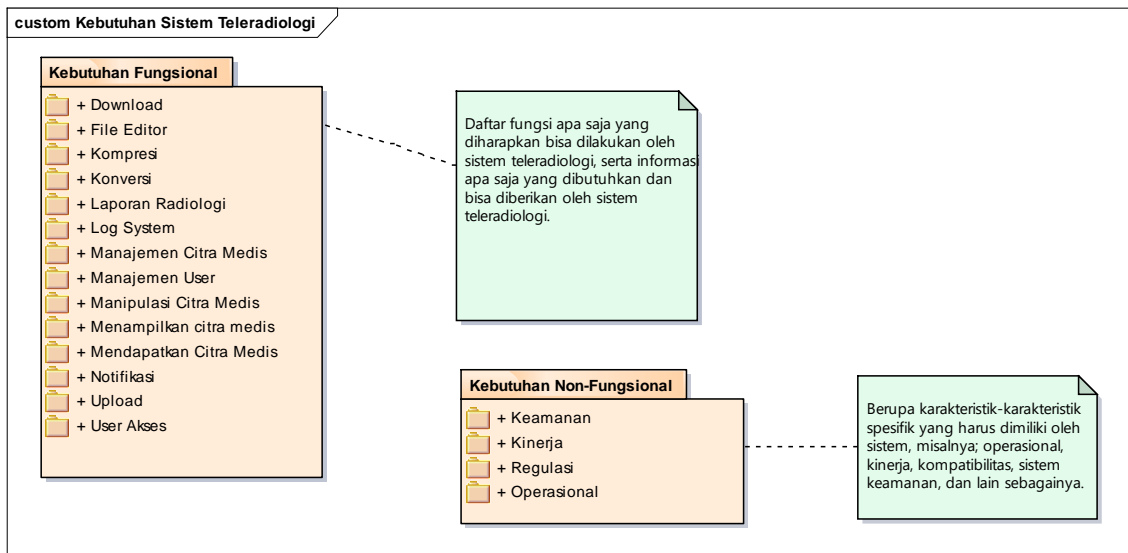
custom Kebutuhan Sistem Teleradiologi

Kebutuhan Fungsional

+ Download
+ File Editor
+ Kompresi
+ Konversi
+ Laporan Radiologi
+ Log System
+ Manajemen Citra Medis
+ Manajemen User
+ Manipulasi Citra Medis
+ Menampilkan citra medis
+ Mendapatkan Citra Medis
+ Notifikasi
+ Upload
+ User Akses

Daftar fungsi apa saja yang diharapkan bisa dilakukan oleh sistem teleradiologi, serta informasi apa saja yang dibutuhkan dan bisa diberikan oleh sistem teleradiologi.

Kebutuhan Non-Fungsional

+ Keamanan
+ Kinerja
+ Regulasi
+ Operasional

Berupa karakteristik-karakteristik spesifik yang harus dimiliki oleh sistem, misalnya; operasional, kinerja, kompatibilitas, sistem keamanan, dan lain sebagainya.